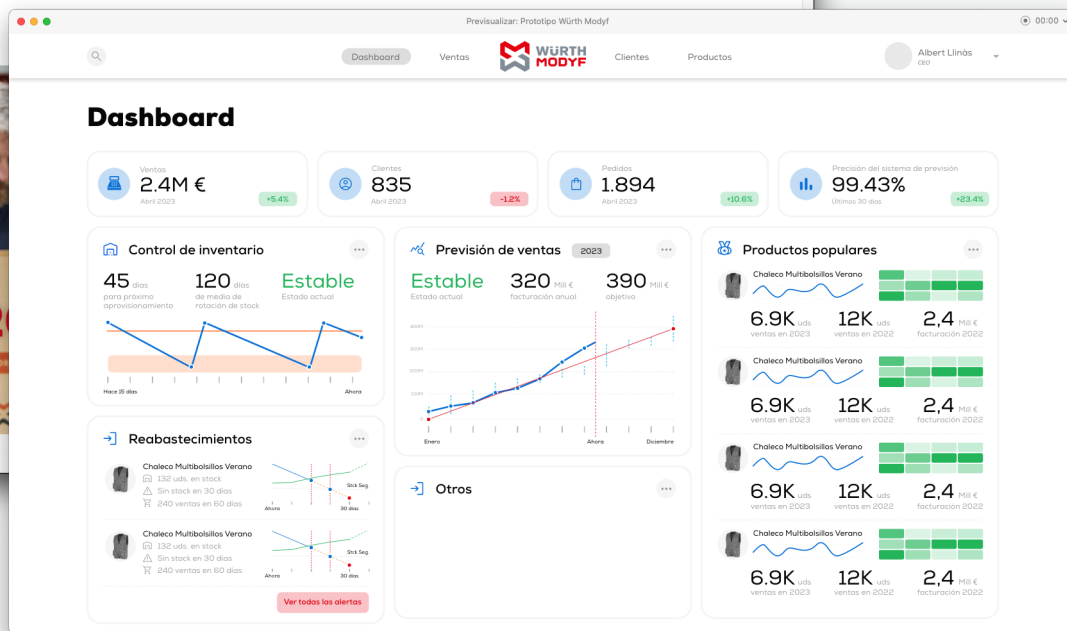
Previsualizar: Prototipo Würth Modyf

00:00

Dashboard Ventas WÜRTH MODYF Clientes Productos

Albert Llinás
CEO

Dashboard

Ventas
2.4M €
Abril 2023
+5.4%

Clientes
835
Abril 2023
-1.2%

Pedidos
1.894
Abril 2023
+10.6%

Precisión del sistema de previsión
99.43%
Últimos 30 días
+23.4%

Control de inventario

45 días
para próximo aprovisionamiento

120 días
de media de rotación de stock

Estable
Estado actual

Hace 35 días
Ahora

Previsión de ventas 2023

Estable
Estado actual

320 Mill €
facturación anual

390 Mill €
objetivo

Enero
Ahora
Diciembre

Productos populares

Chaleco Multibolsillos Verano
6.9K uds
ventas en 2023
12K uds
ventas en 2022
2,4 Mill €
facturación 2022

Chaleco Multibolsillos Verano
6.9K uds
ventas en 2023
12K uds
ventas en 2022
2,4 Mill €
facturación 2022

Chaleco Multibolsillos Verano
6.9K uds
ventas en 2023
12K uds
ventas en 2022
2,4 Mill €
facturación 2022

Chaleco Multibolsillos Verano
6.9K uds
ventas en 2023
12K uds
ventas en 2022
2,4 Mill €
facturación 2022

Reabastecimientos

Chaleco Multibolsillos Verano
132 uds. en stock
Sin stock en 30 días
240 ventas en 60 días
Stck Seg
Ahora
30 días

Chaleco Multibolsillos Verano
132 uds. en stock
Sin stock en 30 días
240 ventas en 60 días
Stck Seg
Ahora
30 días

Ver todas las alertas

Otros